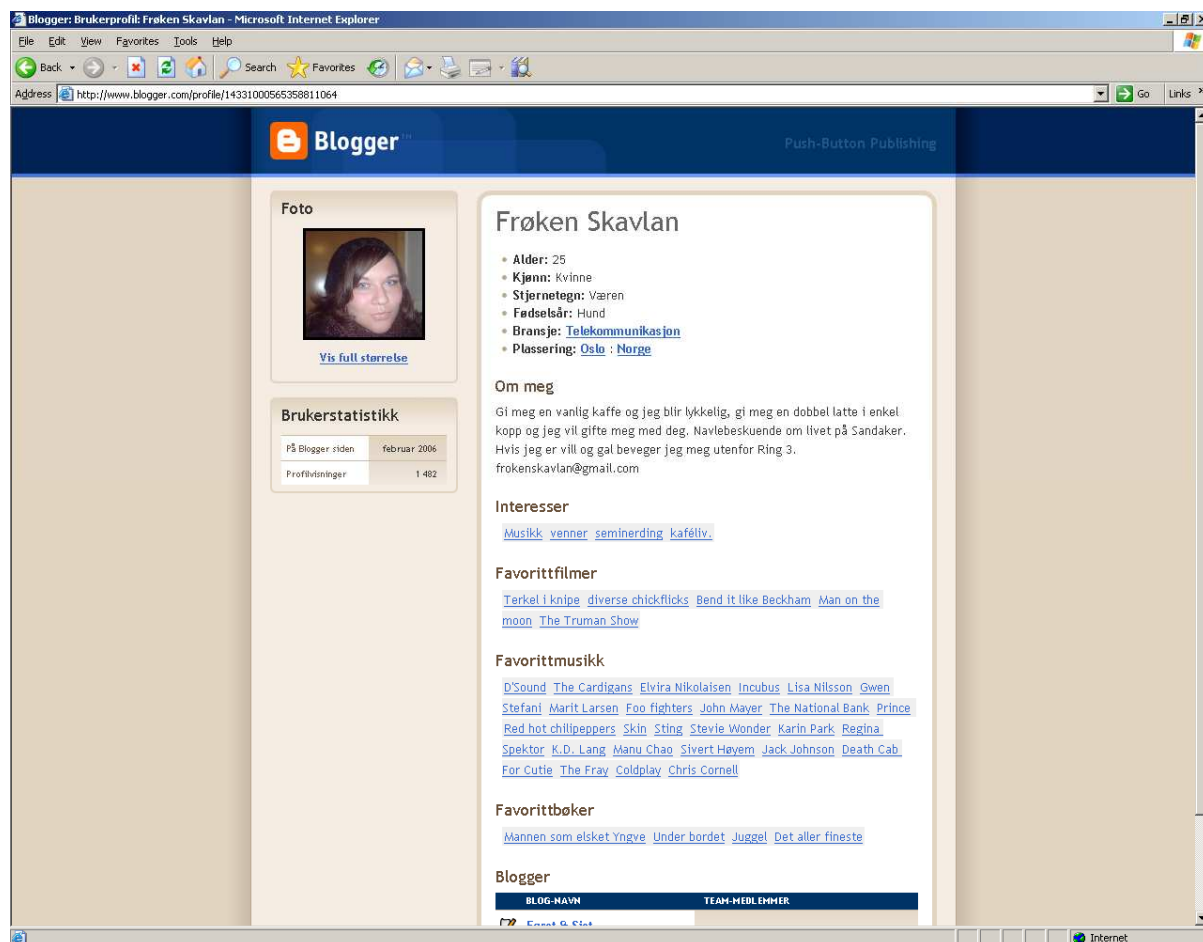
Blogger: Brukerprofil: Frøken Skavlan - Microsoft Internet Explorer

File Edit View Favorites Tools Help

Back Search Favorites

Address http://www.blogger.com/profile/14331000565358811064

Go Links

Blogger

Push-Button Publishing

Foto

Vis full størrelse

Brukerstatistikk

| På Blogger siden | februar 2006 |
|---|---|
| Profilvisninger | 1 482 |

Frøken Skavlan

• Alder: 25
• Kjønn: Kvinne
• Stjernetegn: Væren
• Fødselsår: Hund
• Bransje: Telekommunikasjon
• Plassering: Oslo : Norge

Om meg

Gi meg en vanlig kaffe og jeg blir lykkelig, gi meg en dobbel latte i enkel kopp og jeg vil gifte meg med deg. Navlebeskuende om livet på Sandaker. Hvis jeg er vill og gal beveger jeg meg utenfor Ring 3. frokenskavlan@gmail.com

Interesser

Musikk venner seminerding kaféliv.

Favorittfilmer

Terkel i knipe diverse chickflicks Bend it like Beckham Man on the moon The Truman Show

Favorittmusikk

D'Sound The Cardigans Elvira Nikolaisen Incubus Lisa Nilsson Gwen Stefani Marit Larsen Foo fighters John Mayer The National Bank Prince Red hot chilipeppers Skin Sting Stevie Wonder Karin Park Regina Spektor K.D. Lang Manu Chao Sivert Høyem Jack Johnson Death Cab For Cutie The Fray Coldplay Chris Cornell

Favorittbøker

Mannen som elsket Yngve Under bordet Juggel Det aller fineste

Blogger

| BLOG-NAVN | TEAM-MEDLEMMER |
|---|---|
| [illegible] | |

Internet